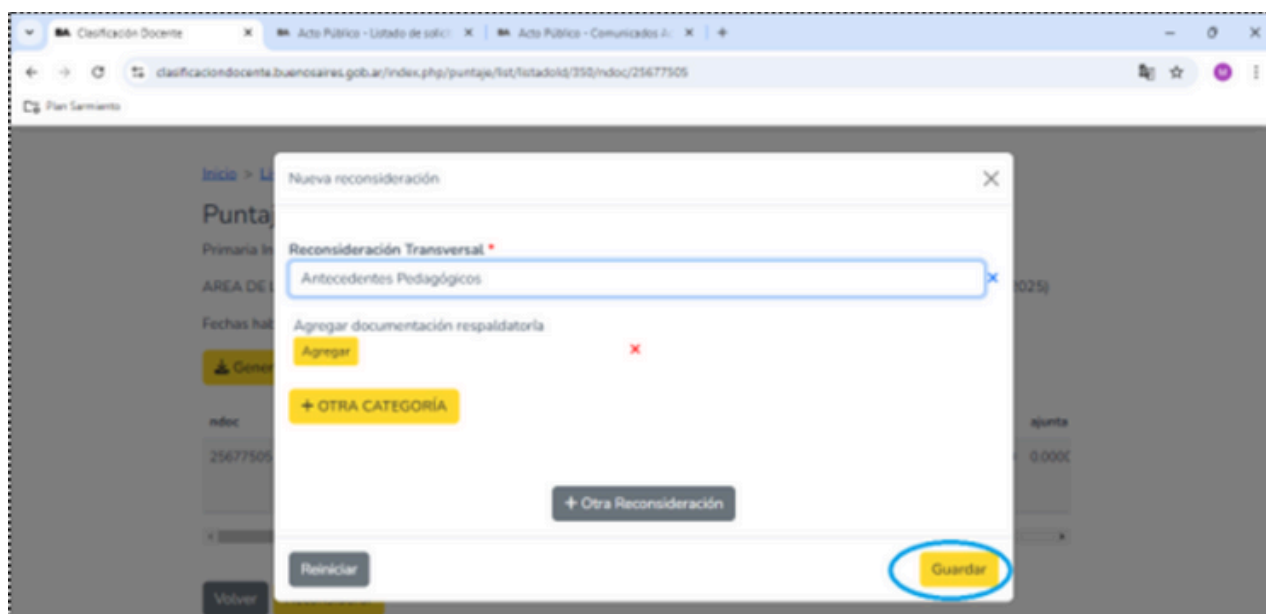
BA Clasificación Docente ×
BA Acto Público - Listado de solic ×
BA Acto Público - Comunicados A ×
+

clasificaciondocente.buenosaires.gob.ar/index.php/puntaje/list/listadoId/350/ndoc/25677505

Plan Sarmiento

Inicio > Li

Puntaj

Primaria In

AREA DE L

2025)

Fechas hab

Gener

ndoc

ajunta

25677505

0.000

Nueva reconsideración

Reconsideración Transversal *

Antecedentes Pedagógicos

Agregar documentación respaldatoria

Agregar

+ OTRA CATEGORÍA

+ Otra Reconsideración

Reiniciar

Guardar

Volver